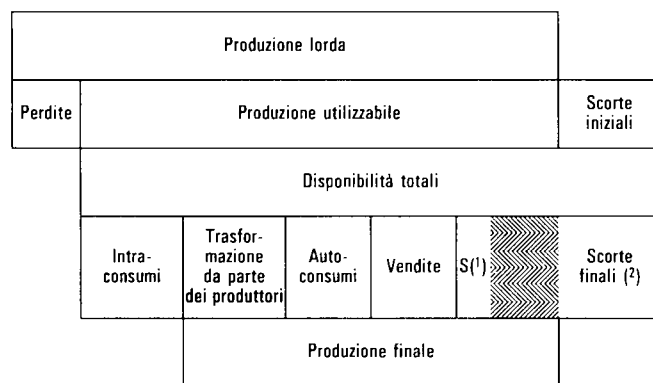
Produzione lorda

Perdite

Produzione utilizzabile

Scorte iniziali

Disponibilità totali

Intraconsumi

Trasformazione da parte dei produttori

Autoconsumi

Vendite

S(¹)

Scorte finali (²)

Produzione finale